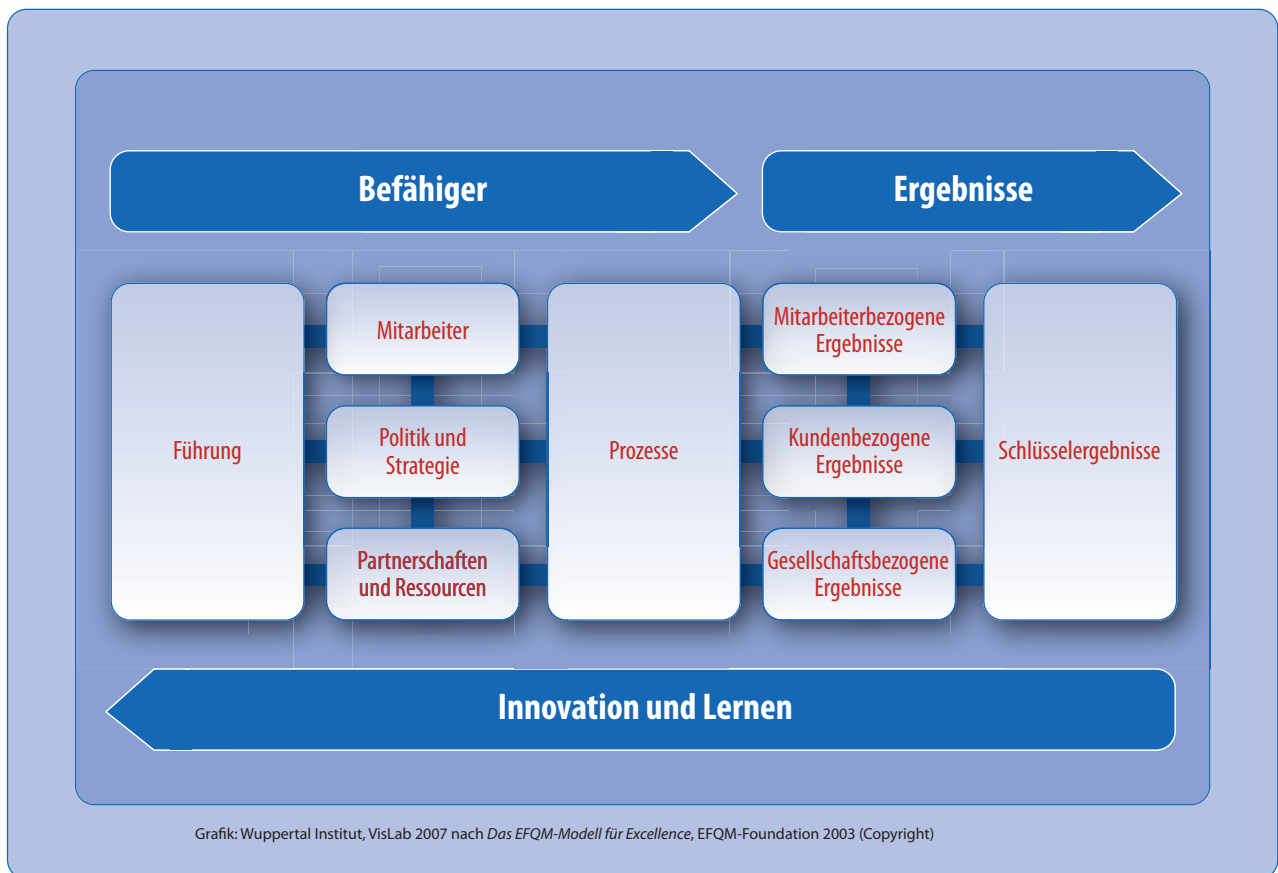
Befähiger

Ergebnisse

Führung

Mitarbeiter

Politik und Strategie

Partnerschaften und Ressourcen

Prozesse

Mitarbeiterbezogene Ergebnisse

Kundenbezogene Ergebnisse

Gesellschaftsbezogene Ergebnisse

Schlüsselergebnisse

Innovation und Lernen

Grafik: Wuppertal Institut, VisLab 2007 nach Das EFQM-Modell für Excellence, EFQM-Foundation 2003 (Copyright)